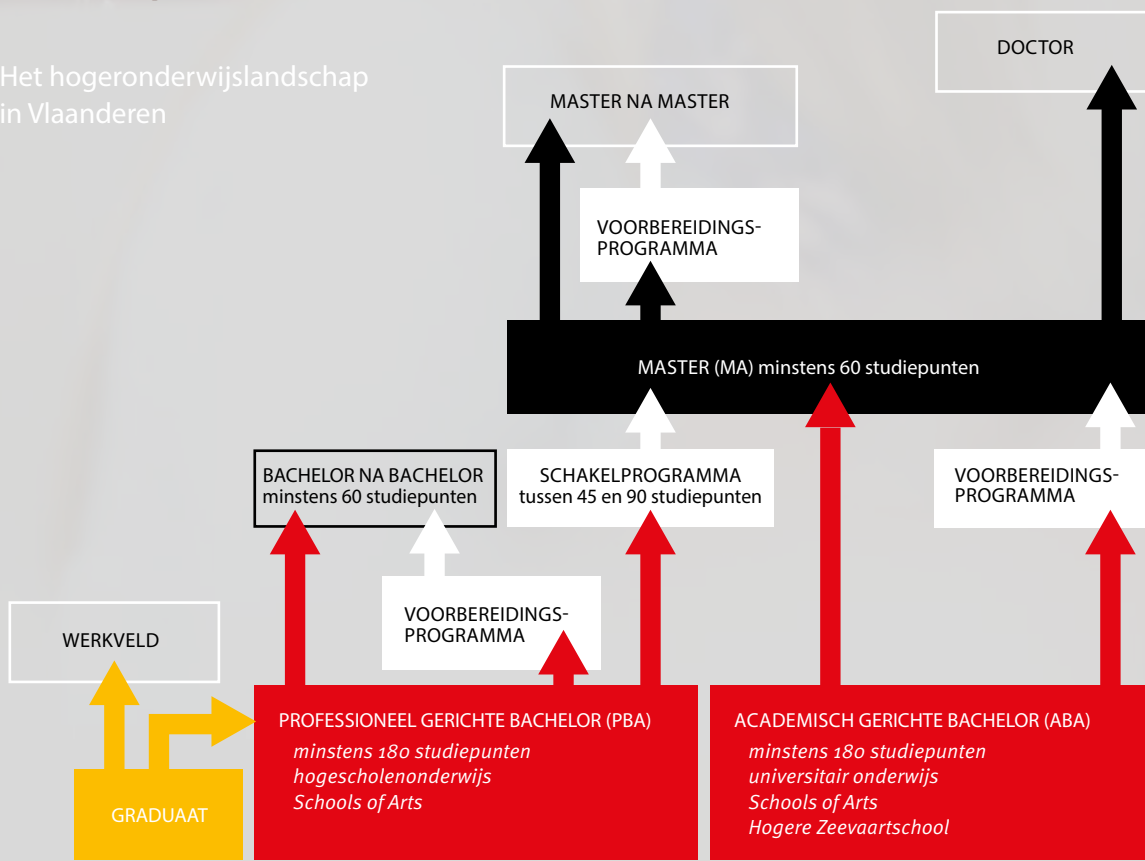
Het hogeronderwijslandschap in Vlaanderen

DOCTOR

MASTER NA MASTER

VOORBEREIDINGS-PROGRAMMA

MASTER (MA) minstens 60 studiepunten

BACHELOR NA BACHELOR minstens 60 studiepunten

SCHAKELPROGRAMMA tussen 45 en 90 studiepunten

VOORBEREIDINGS-PROGRAMMA

WERKVELD

VOORBEREIDINGS-PROGRAMMA

PROFESSIONEEL GERICHTE BACHELOR (PBA)
*minstens 180 studiepunten*
*hogescholenonderwijs*
*Schools of Arts*

ACADEMISCH GERICHTE BACHELOR (ABA)
*minstens 180 studiepunten*
*universitair onderwijs*
*Schools of Arts*
*Hogere Zeevaartschool*

GRADUAAT